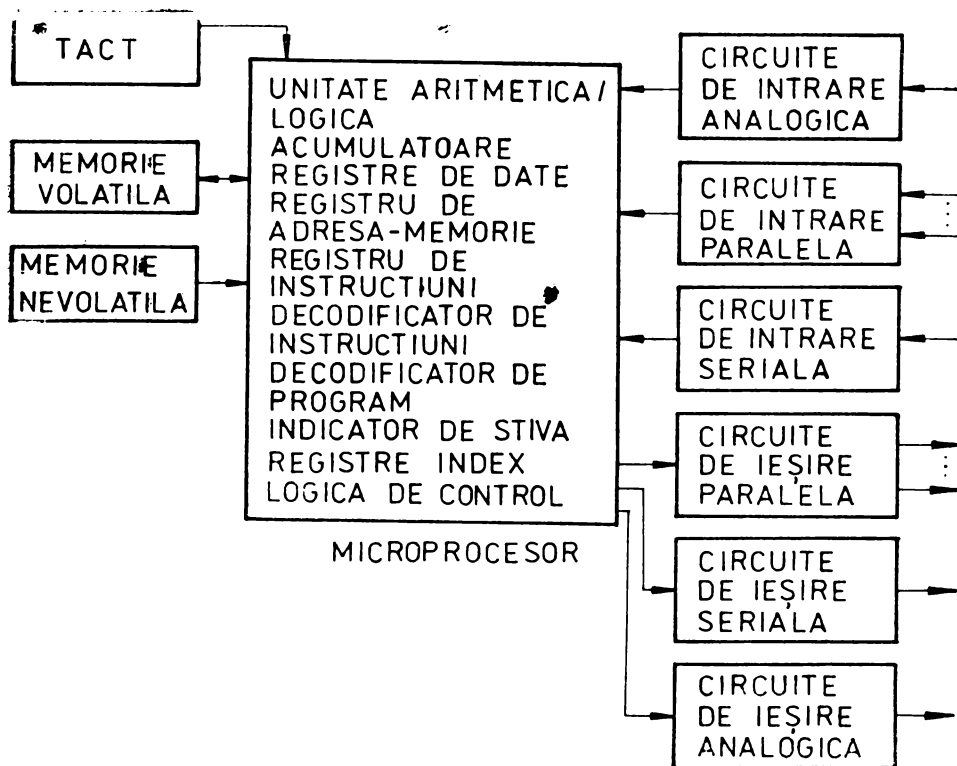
TACT

MEMORIE VOLATILA

MEMORIE NEVOLATILA

UNITATE ARITMETICA/ LOGICA
ACUMULATOARE
REGISTRE DE DATE
REGISTRU DE ADRESA-MEMORIE
REGISTRU DE INSTRUCTIUNI
DECODIFICATOR DE INSTRUCTIUNI
DECODIFICATOR DE PROGRAM
INDICATOR DE STIVA
REGISTRE INDEX
LOGICA DE CONTROL

MICROPROCESOR

CIRCUITE DE INTRARE ANALOGICA

CIRCUITE DE INTRARE PARALELA

CIRCUITE DE INTRARE SERIALA

CIRCUITE DE IEȘIRE PARALELA

CIRCUITE DE IEȘIRE SERIALA

CIRCUITE DE IEȘIRE ANALOGICA